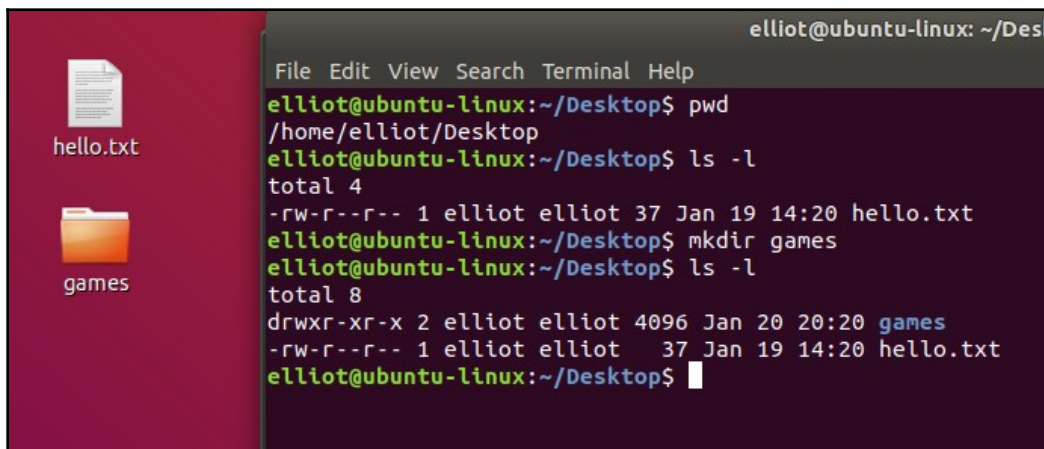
hello.txt

games

elliot@ubuntu-linux: ~/Des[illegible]

File Edit View Search Terminal Help
elliot@ubuntu-linux:~/Desktop$ pwd
/home/elliot/Desktop
elliot@ubuntu-linux:~/Desktop$ ls -l
total 4
-rw-r--r-- 1 elliot elliot 37 Jan 19 14:20 hello.txt
elliot@ubuntu-linux:~/Desktop$ mkdir games
elliot@ubuntu-linux:~/Desktop$ ls -l
total 8
drwxr-xr-x 2 elliot elliot 4096 Jan 20 20:20 games
-rw-r--r-- 1 elliot elliot 37 Jan 19 14:20 hello.txt
elliot@ubuntu-linux:~/Desktop$